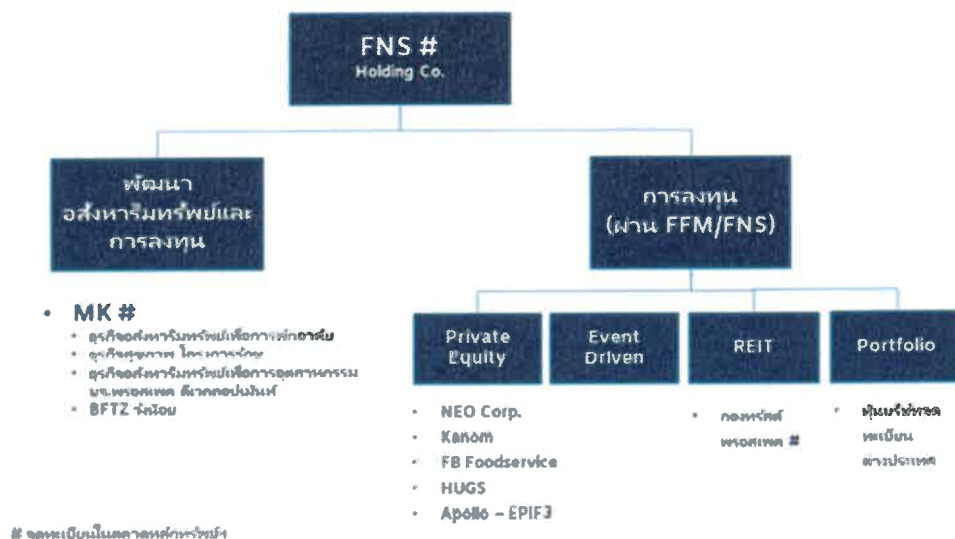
FNS #
Holding Co.

พัฒนา อสังหาริมทรัพย์และ การลงทุน

การลงทุน (ผ่าน FFM/FNS)

• MK #
• ธุรกิจอสังหาริมทรัพย์เพื่อการพักอาศัย
• ธุรกิจสุขภาพ โรงพยาบาล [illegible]
• ธุรกิจอสังหาริมทรัพย์เพื่อการอุตสาหกรรม บจ.พรอสเพค ดีเวลลอปเม้นท์
• BFTZ วังน้อย

Private Equity

Event Driven

REIT

Portfolio

• NEO Corp.
• Kanom
• FB Foodservice
• HUGS
• Apollo – EPIF3

• กองทรัสต์ พรอสเพค #

• หุ้นบริษัทจดทะเบียน ต่างประเทศ

# จดทะเบียนในตลาดหลักทรัพย์ฯ